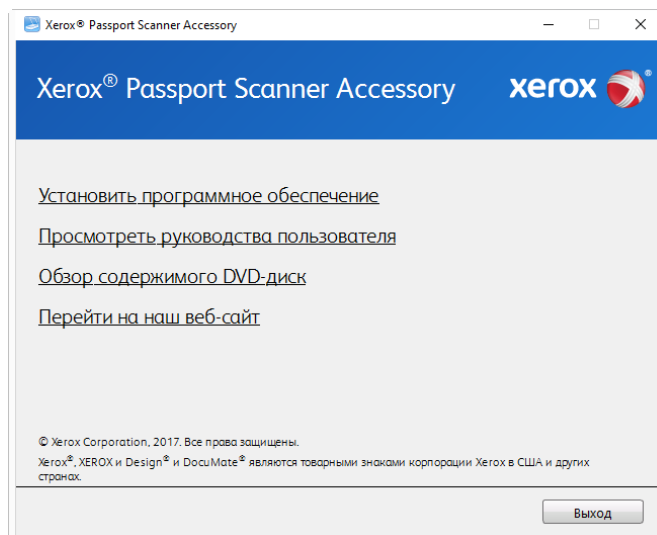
Xerox® Passport Scanner Accessory

Xerox® Passport Scanner Accessory

xerox

Установить программное обеспечение

Просмотреть руководства пользователя

Обзор содержимого DVD-диск

Перейти на наш веб-сайт

© Xerox Corporation, 2017. Все права защищены.

Xerox®, XEROX и Design® и DocuMate® являются товарными знаками корпорации Xerox в США и других странах.

Выход